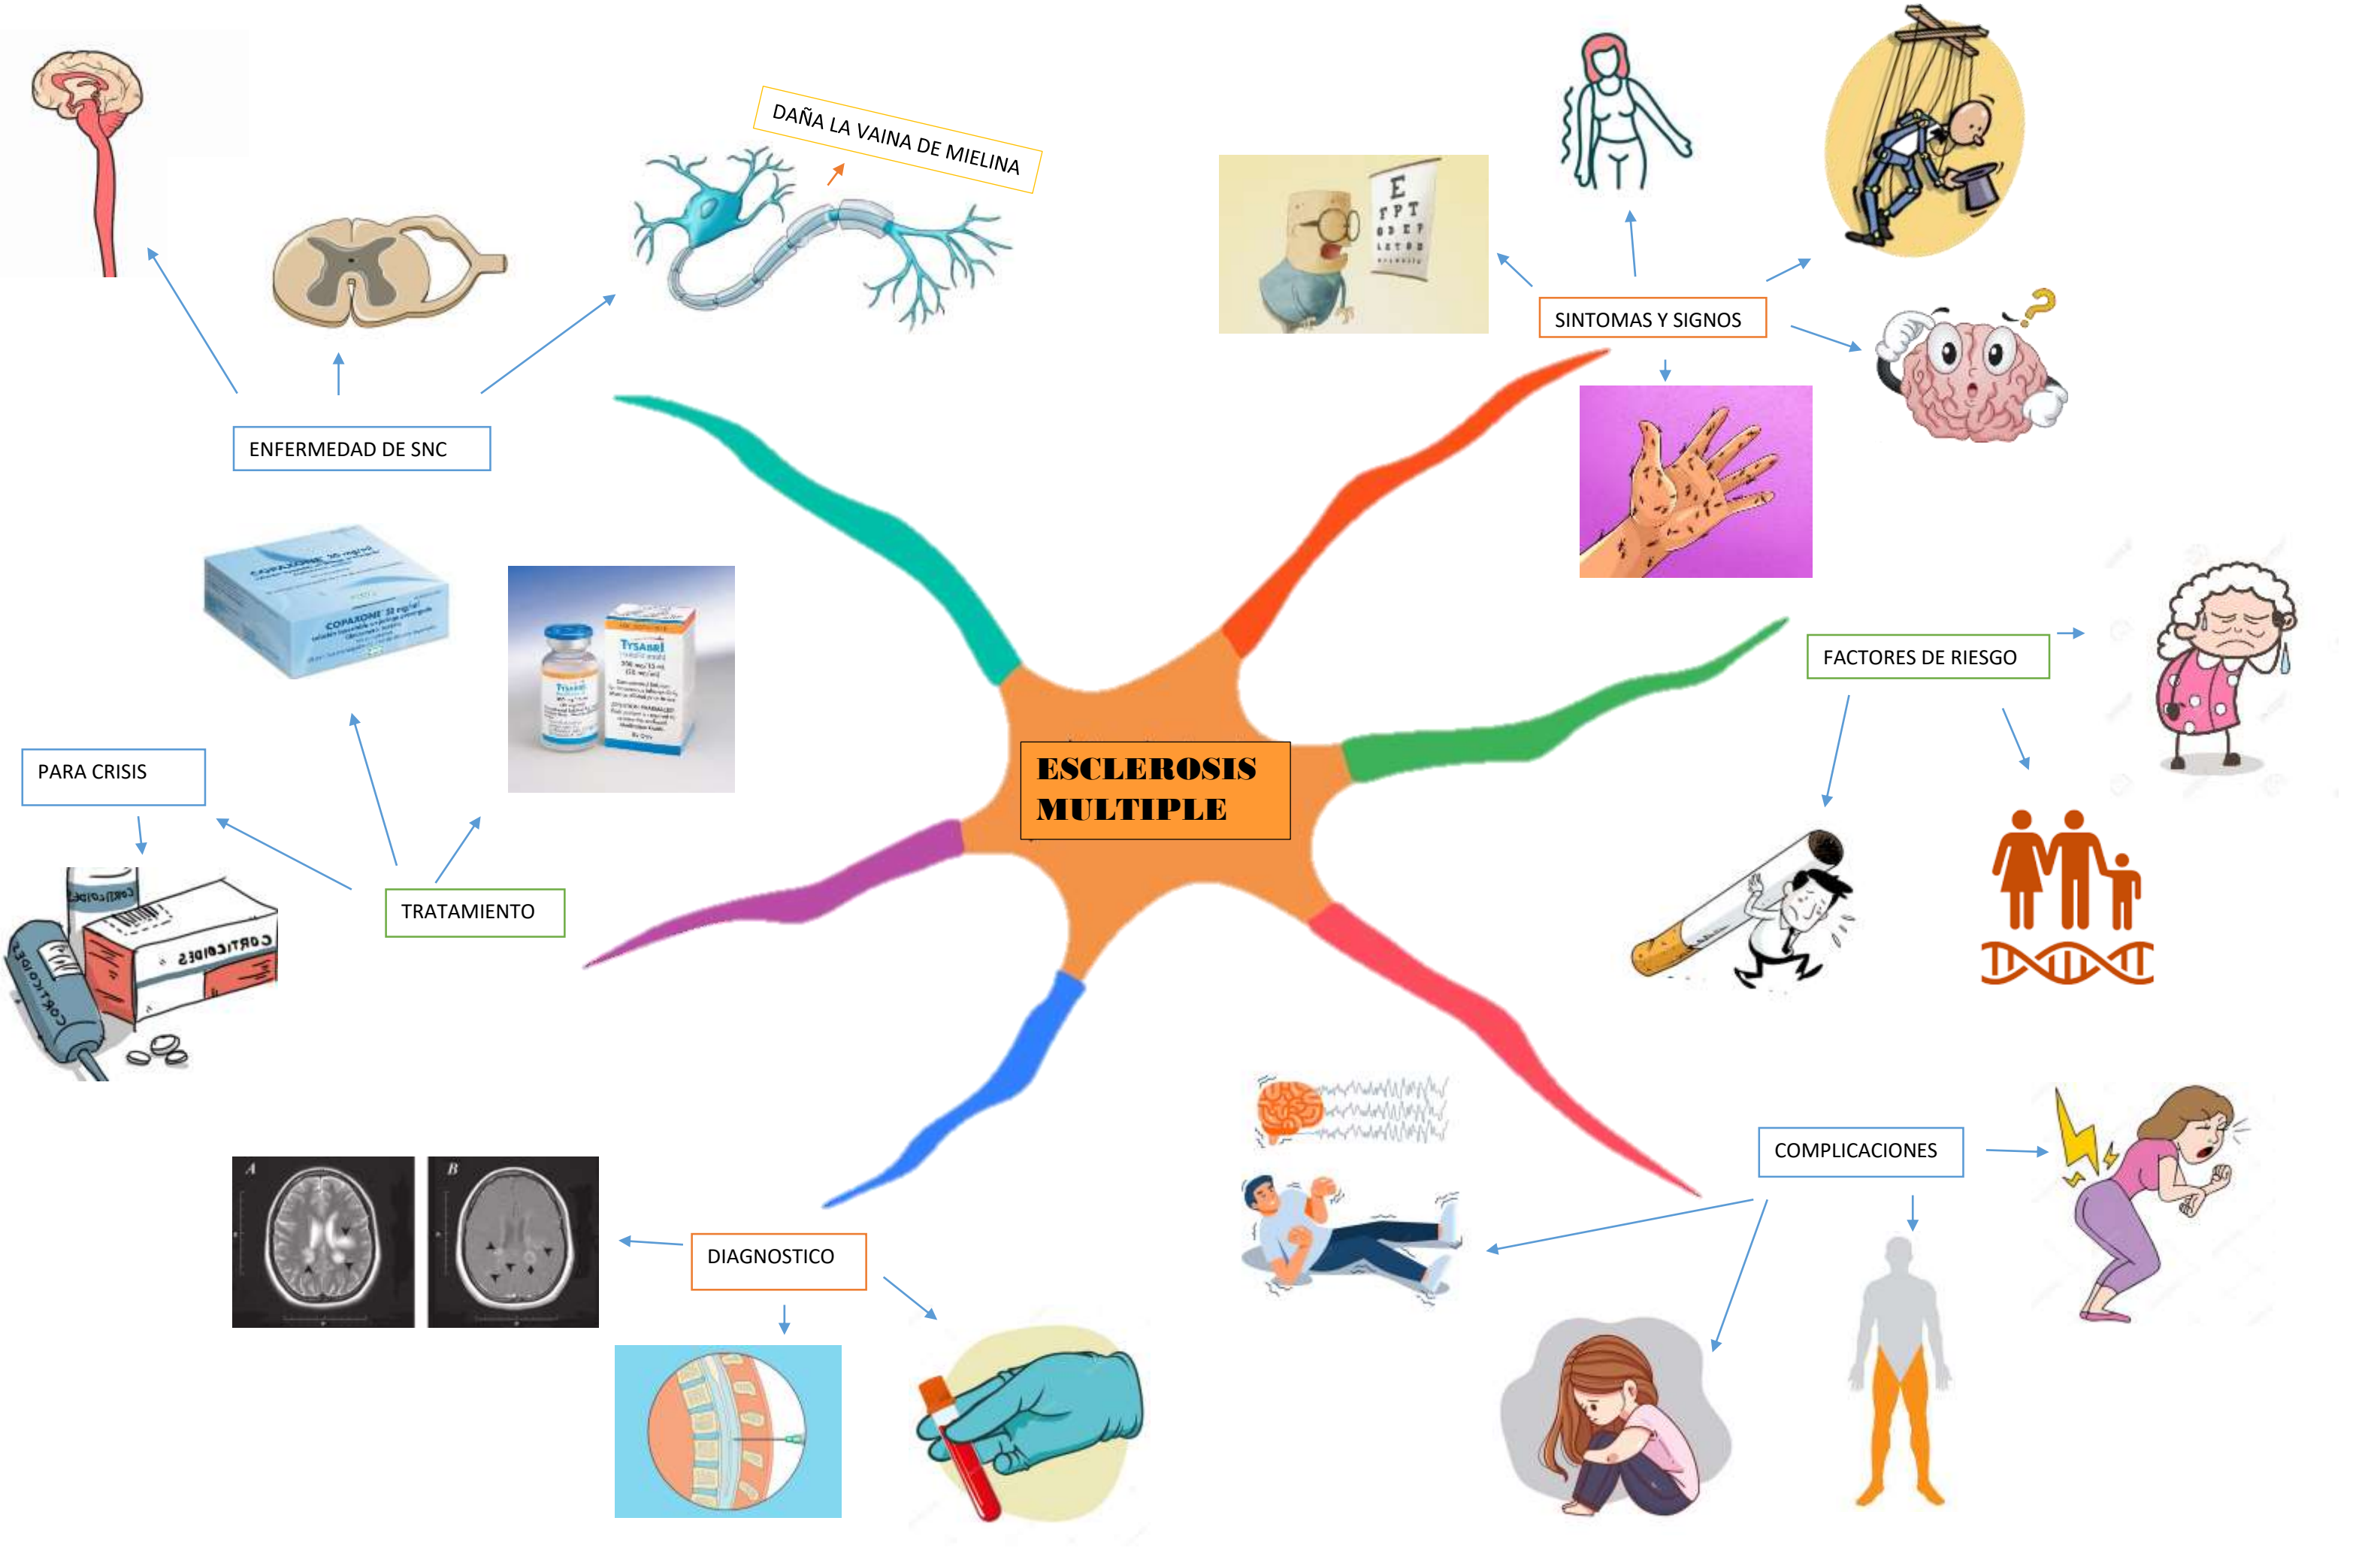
ESCLEROSIS MULTIPLE

ENFERMEDAD DE SNC

DAÑA LA VAINA DE MIELINA

SINTOMAS Y SIGNOS

E
F P T
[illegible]

FACTORES DE RIESGO

COMPLICACIONES

DIAGNOSTICO

A
B

TRATAMIENTO

PARA CRISIS

COPAXONE 20 mg/ml

TYSABRI

CORTICOIDES